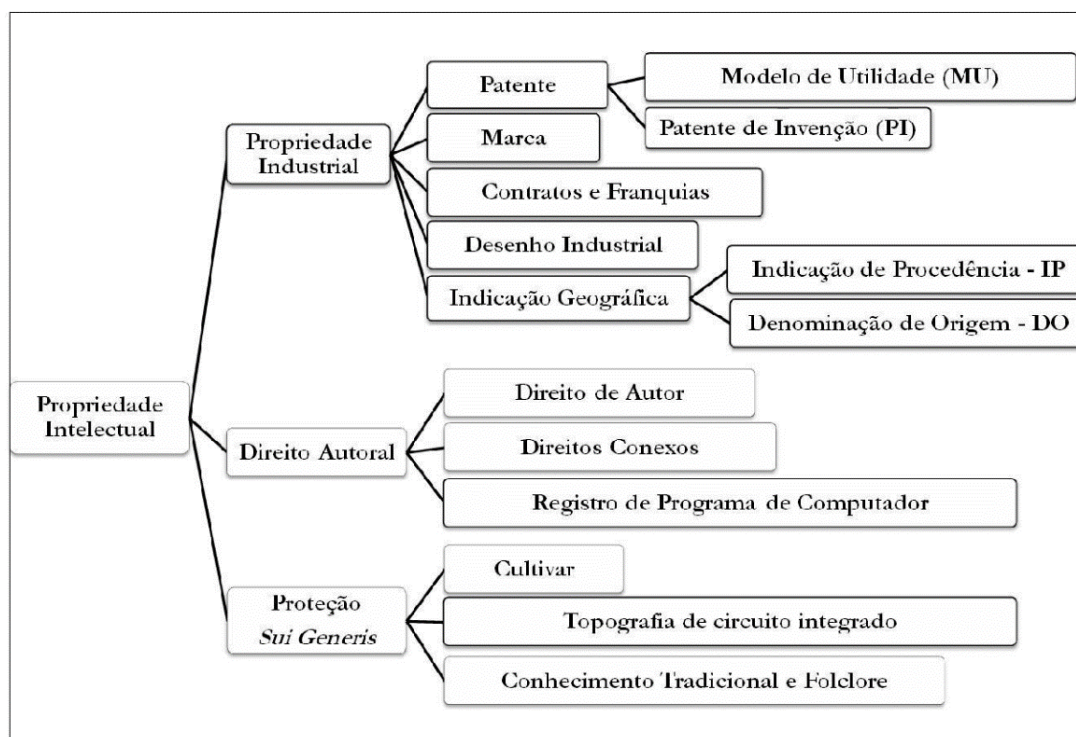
Propriedade Intelectual

Propriedade Industrial

Patente

Modelo de Utilidade (MU)

Patente de Invenção (PI)

Marca

Contratos e Franquias

Desenho Industrial

Indicação Geográfica

Indicação de Procedência - IP

Denominação de Origem - DO

Direito Autoral

Direito de Autor

Direitos Conexos

Registro de Programa de Computador

Proteção *Sui Generis*

Cultivar

Topografia de circuito integrado

Conhecimento Tradicional e Folclore